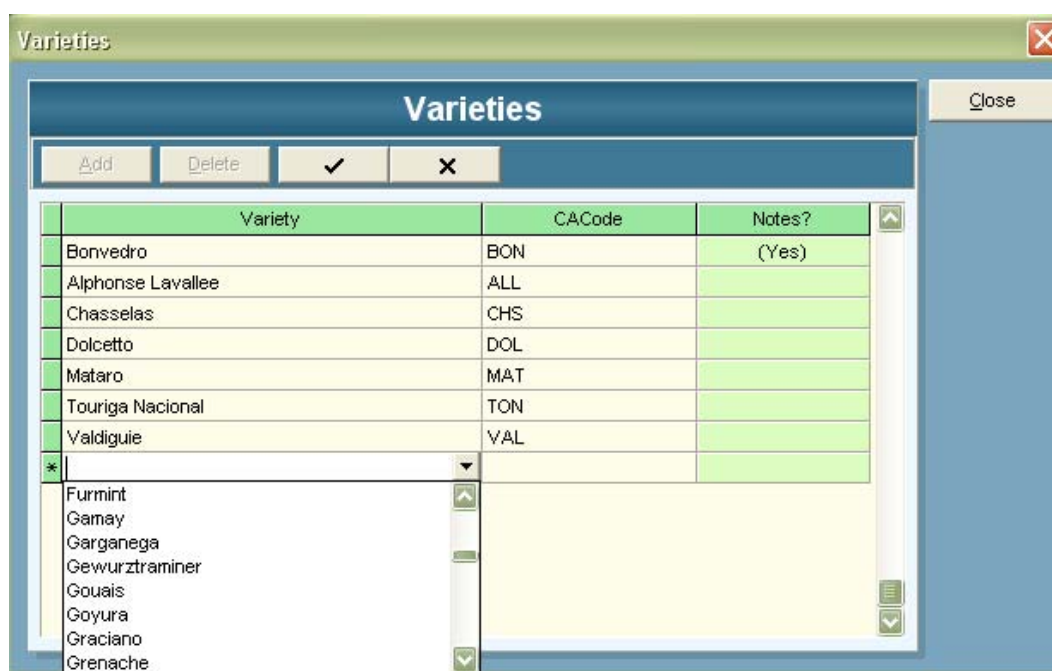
Varieties

Varieties

Close

Add Delete ✓ ×

| | Variety | CACode | Notes? |
|---|---|---|---|
| | Bonvedro | BON | (Yes) |
| | Alphonse Lavallee | ALL | |
| | Chasselas | CHS | |
| | Dolcetto | DOL | |
| | Mataro | MAT | |
| | Touriga Nacional | TON | |
| | Valdiguie | VAL | |
| * | | | |

Furmint
Gamay
Garganega
Gewurztraminer
Gouais
Goyura
Graciano
Grenache